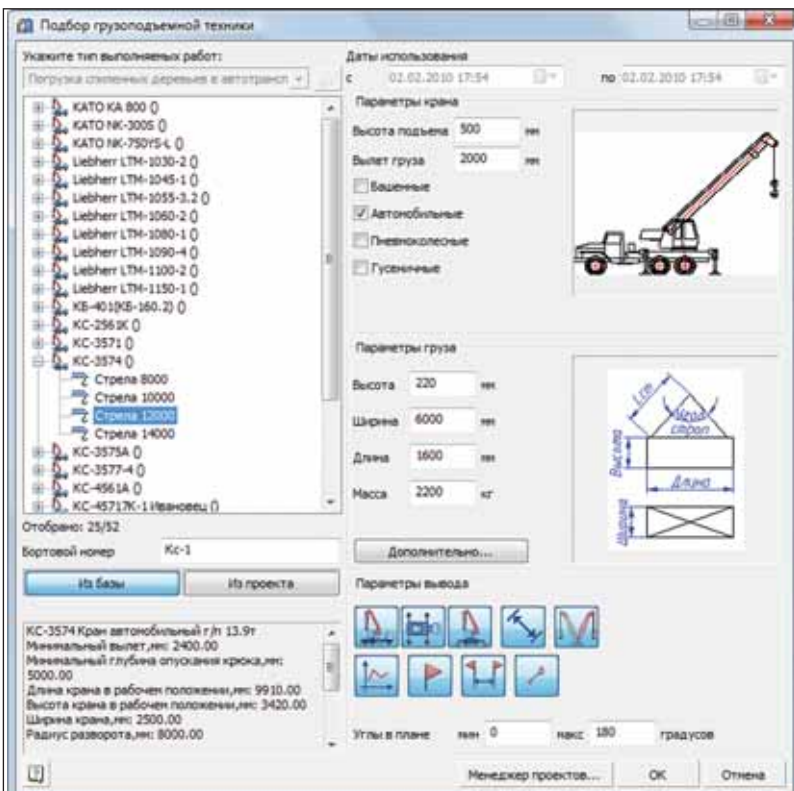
Подбор грузоподъемной техники

Укажите тип выполняемых работ:
Погрузка спиленных деревьев в автотрансп
Даты использования
с 02.02.2010 17:54
по 02.02.2010 17:54

KATO KA 800 ()
KATO NK-300S ()
KATO NK-750YS-L ()
Liebherr LTM-1030-2 ()
Liebherr LTM-1045-1 ()
Liebherr LTM-1055-3.2 ()
Liebherr LTM-1060-2 ()
Liebherr LTM-1080-1 ()
Liebherr LTM-1090-4 ()
Liebherr LTM-1100-2 ()
Liebherr LTM-1150-1 ()
КБ-401(КБ-160.2) ()
КС-2561К ()
КС-3571 ()
КС-3574 ()
Стрела 8000
Стрела 10000
Стрела 12000
Стрела 14000
КС-3575А ()
КС-3577-4 ()
КС-4561А ()
КС-45717К-1 Ивановец ()
Отобрано: 25/52
Бортовой номер Кс-1
Из базы
Из проекта
КС-3574 Кран автомобильный г/п 13.9т
Минимальный вылет,мм: 2400.00
Минимальный глубина опускания крюка,мм: 5000.00
Длина крана в рабочем положении,мм: 9910.00
Высота крана в рабочем положении,мм: 3420.00
Ширина крана,мм: 2500.00
Радиус разворота,мм: 8000.00

Параметры крана
Высота подъема 500 мм
Вылет груза 2000 мм
Башенные
Автомобильные
Пневмоколесные
Гусеничные

Параметры груза
Высота 220 мм
Ширина 6000 мм
Длина 1600 мм
Масса 2200 кг
Lстр
Угол строп
Высота
Длина
Ширина
Дополнительно...
Параметры вывода
Углы в плане мин 0 макс 180 градусов
Менеджер проектов...
OK
Отмена